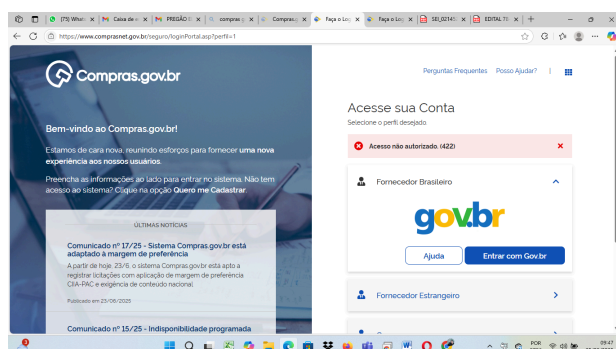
(75) What: | Caixa de e | PREGÃO E | compras | Compras | Faça o Log | Faça o Log | SEI_02141 | EDITAL 75

https://www.comprasnet.gov.br/seguro/loginPortal.asp?perfil=1

Compras.gov.br

Perguntas Frequentes | Posso Ajudar?

Bem-vindo ao Compras.gov.br!

Estamos de cara nova, reunindo esforços para fornecer uma nova experiência aos nossos usuários.

Preencha as informações ao lado para entrar no sistema. Não tem acesso ao sistema? Clique na opção Quero me Cadastrar.

ÚLTIMAS NOTÍCIAS

Comunicado nº 17/25 - Sistema Compras.gov.br está adaptado à margem de preferência

A partir de hoje, 23/6, o sistema Compras.gov.br está apto a registrar licitações com aplicação de margem de preferência CIIA-PAC e exigência de conteúdo nacional.

Publicado em 23/06/2025

Comunicado nº 15/25 - Indisponibilidade programada

Acesse sua Conta

Selecione o perfil desejado.

Acesso não autorizado. (422)

Fornecedor Brasileiro

gov.br

Ajuda

Entrar com Gov.br

Fornecedor Estrangeiro

POR PTB2

09:47